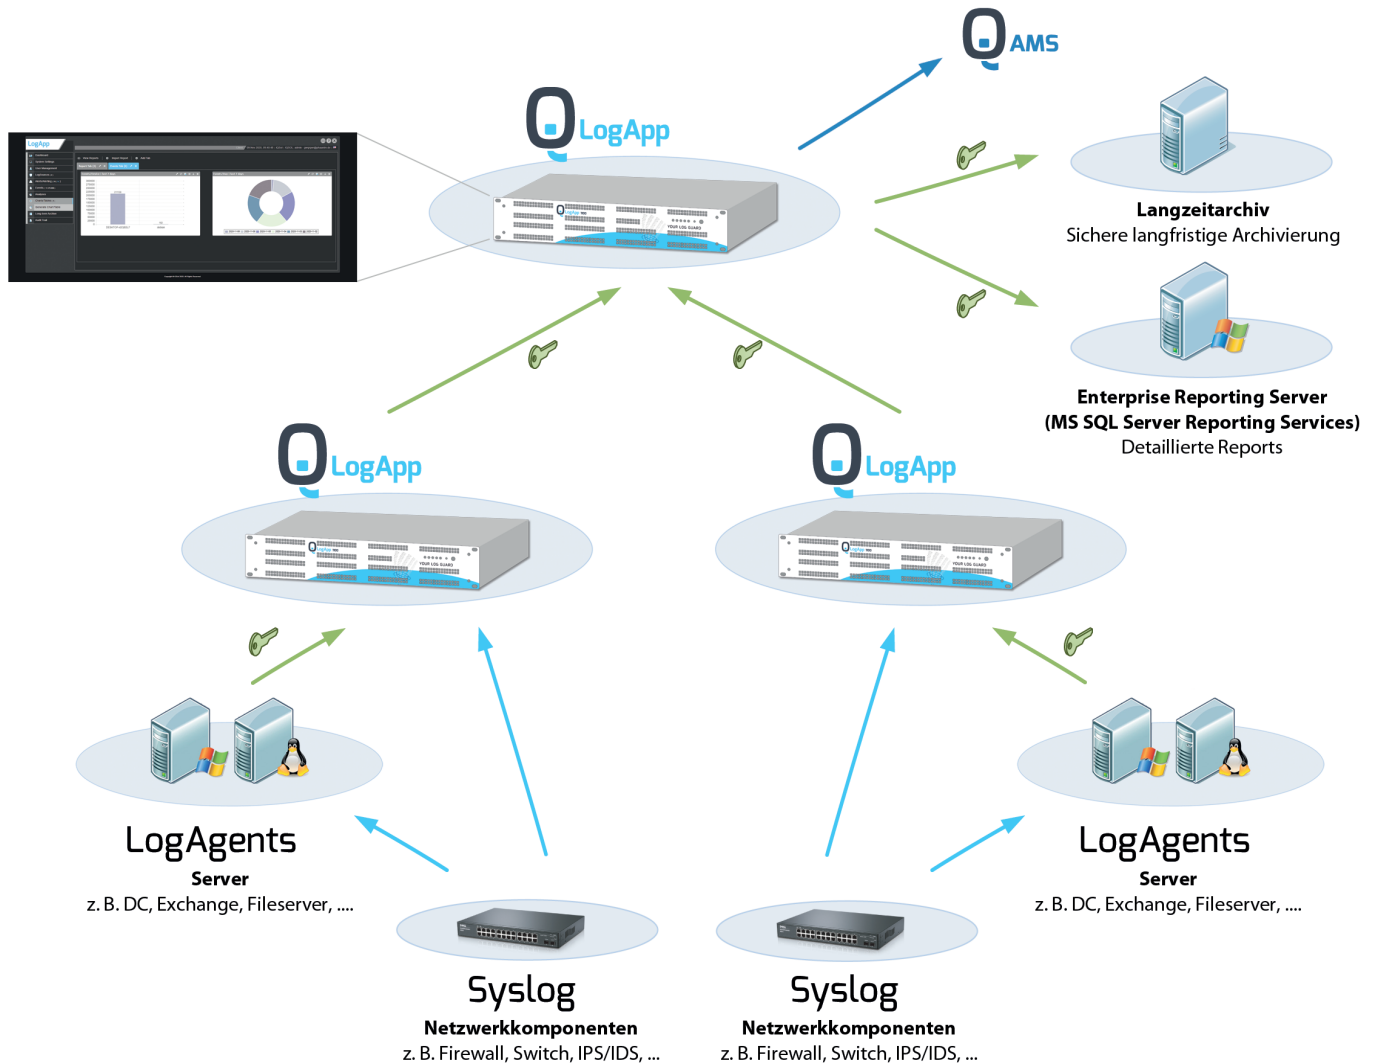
AMS

LogApp

Langzeitarchiv
Sichere langfristige Archivierung

Enterprise Reporting Server
(MS SQL Server Reporting Services)
Detaillierte Reports

LogApp

LogApp

LogAgents
Server
z. B. DC, Exchange, Fileserver, ....

LogAgents
Server
z. B. DC, Exchange, Fileserver, ....

Syslog
Netzwerkkomponenten
z. B. Firewall, Switch, IPS/IDS, ...

Syslog
Netzwerkkomponenten
z. B. Firewall, Switch, IPS/IDS, ...